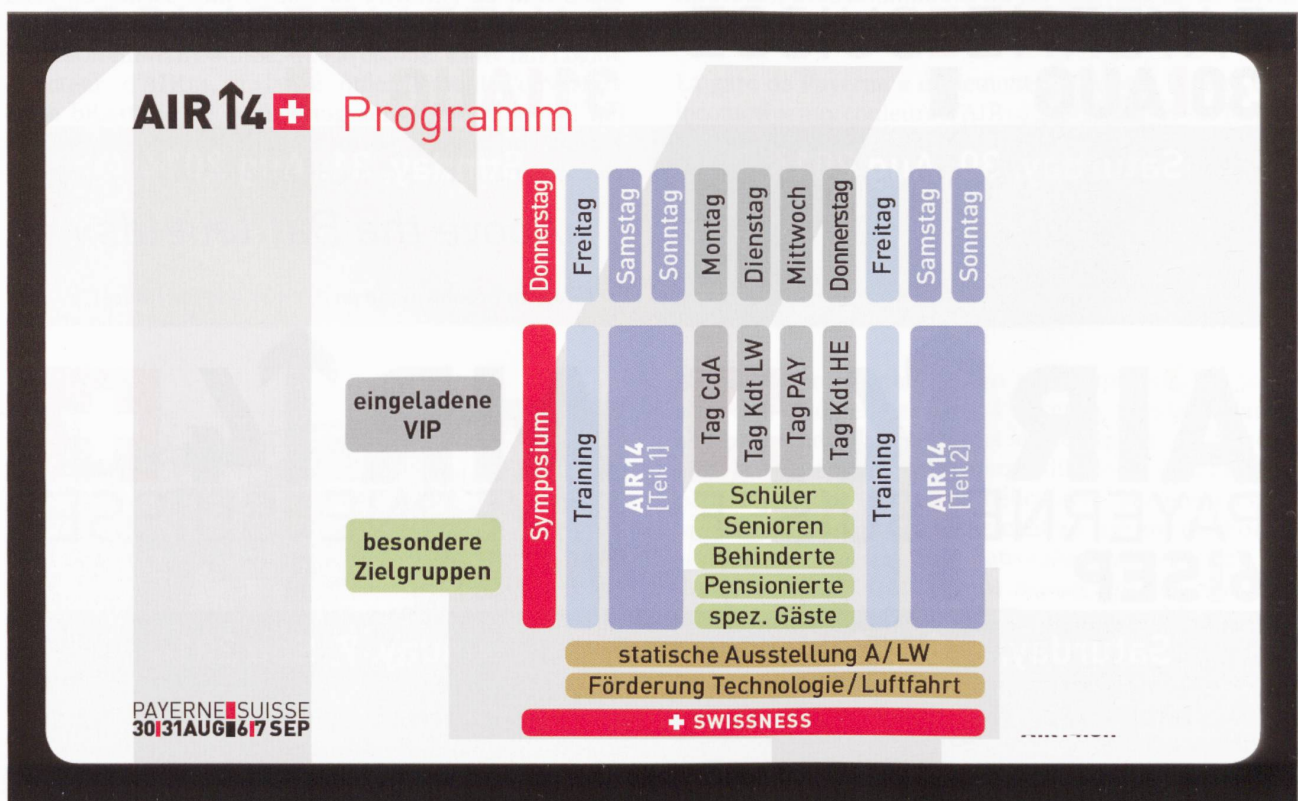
AIR 14 Programm

| Donnerstag | Freitag | Samstag | Sonntag | Montag | Dienstag | Mittwoch | Donnerstag | Freitag | Samstag | Sonntag |
|---|---|---|---|---|---|---|---|---|---|---|

eingeladene VIP

besondere Zielgruppen

Symposium

Training

AIR 14 [Teil 1]

Tag CdA

Tag Kdt LW

Tag PAY

Tag Kdt HE

Schüler

Senioren

Behinderte

Pensionierte

spez. Gäste

Training

AIR 14 [Teil 2]

statische Ausstellung A/LW

Förderung Technologie/Luftfahrt

SWISSNESS

PAYERNE SUISSE
30|31AUG|6|7SEP

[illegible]